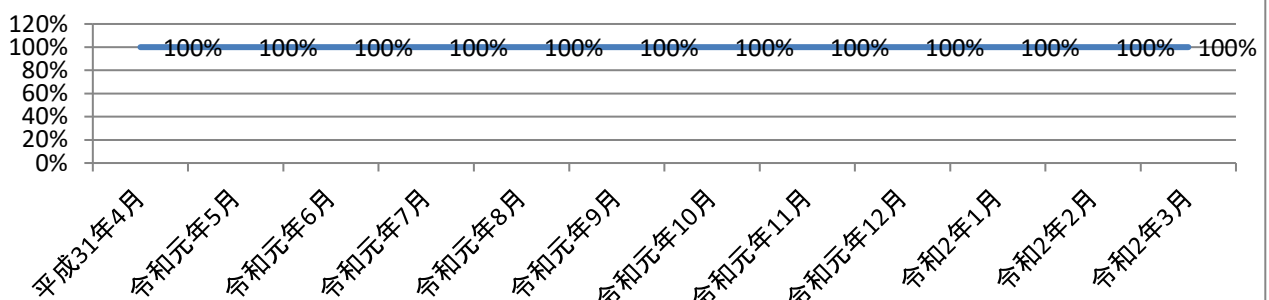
120%
100%
80%
60%
40%
20%
0%

100% 100% 100% 100% 100% 100% 100% 100% 100% 100% 100% 100%

平成31年4月
令和元年5月
令和元年6月
令和元年7月
令和元年8月
令和元年9月
令和元年10月
令和元年11月
令和元年12月
令和2年1月
令和2年2月
令和2年3月